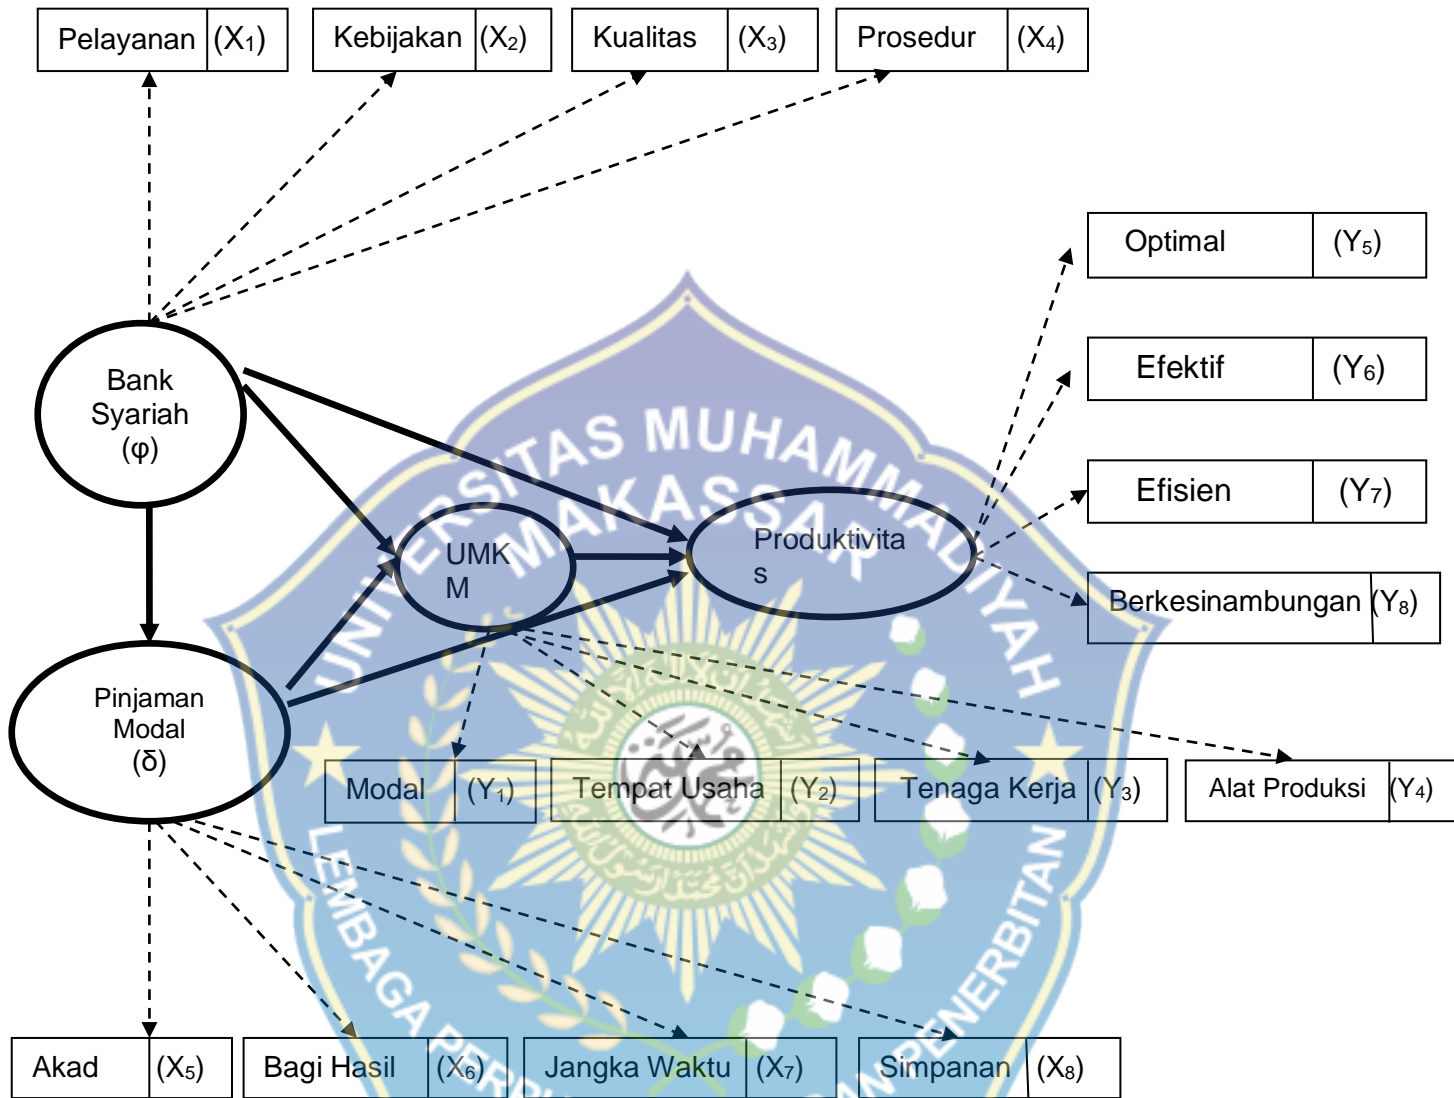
Pelayanan $(X_1)$

Kebijakan $(X_2)$

Kualitas $(X_3)$

Prosedur $(X_4)$

Optimal $(Y_5)$

Efektif $(Y_6)$

Efisien $(Y_7)$

Berkesinambungan $(Y_8)$

Bank Syariah (φ)

UMKM

Produktivitas

Pinjaman Modal (δ)

Modal $(Y_1)$

Tempat Usaha $(Y_2)$

Tenaga Kerja $(Y_3)$

Alat Produksi $(Y_4)$

Akad $(X_5)$

Bagi Hasil $(X_6)$

Jangka Waktu $(X_7)$

Simpanan $(X_8)$

UNIVERSITAS MUHAMMADIYAH MAKASSAR

LEMBAGA PENERBITAN